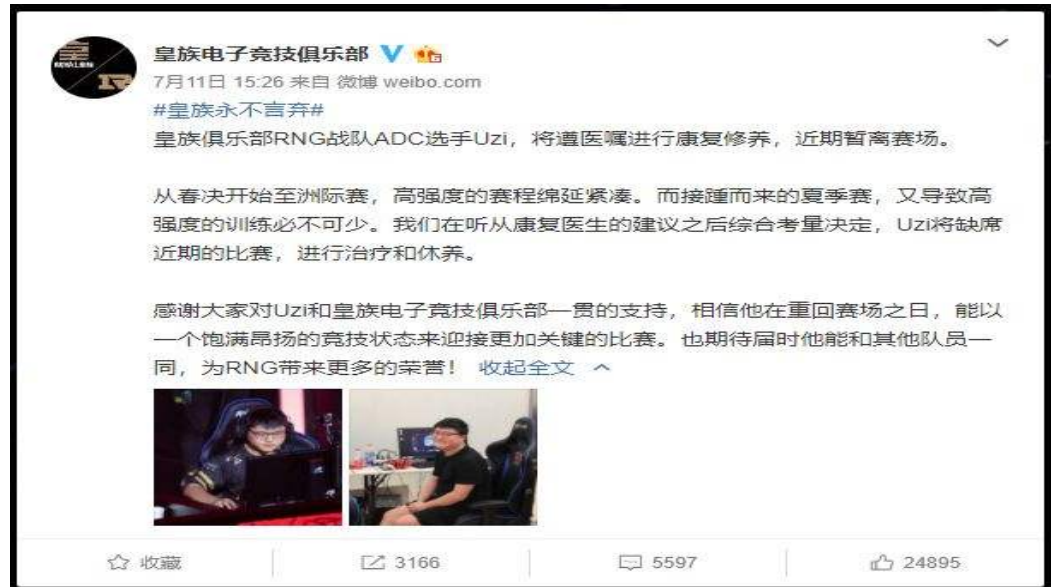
皇族电子竞技俱乐部

7月11日 15:26 来自 微博 weibo.com

#皇族永不言弃#

皇族俱乐部RNG战队ADC选手Uzi，将遵医嘱进行康复修养，近期暂离赛场。

从春决开始至洲际赛，高强度的赛程绵延紧凑。而接踵而来的夏季赛，又导致高强度的训练必不可少。我们在听从康复医生的建议之后综合考量决定，Uzi将缺席近期的比赛，进行治疗和休养。

感谢大家对Uzi和皇族电子竞技俱乐部一贯的支持，相信他在重回赛场之日，能以一个饱满昂扬的竞技状态来迎接更加关键的比赛。也期待届时他能和其他队员一同，为RNG带来更多的荣誉！ 收起全文 ^

收藏

3166

5597

24895